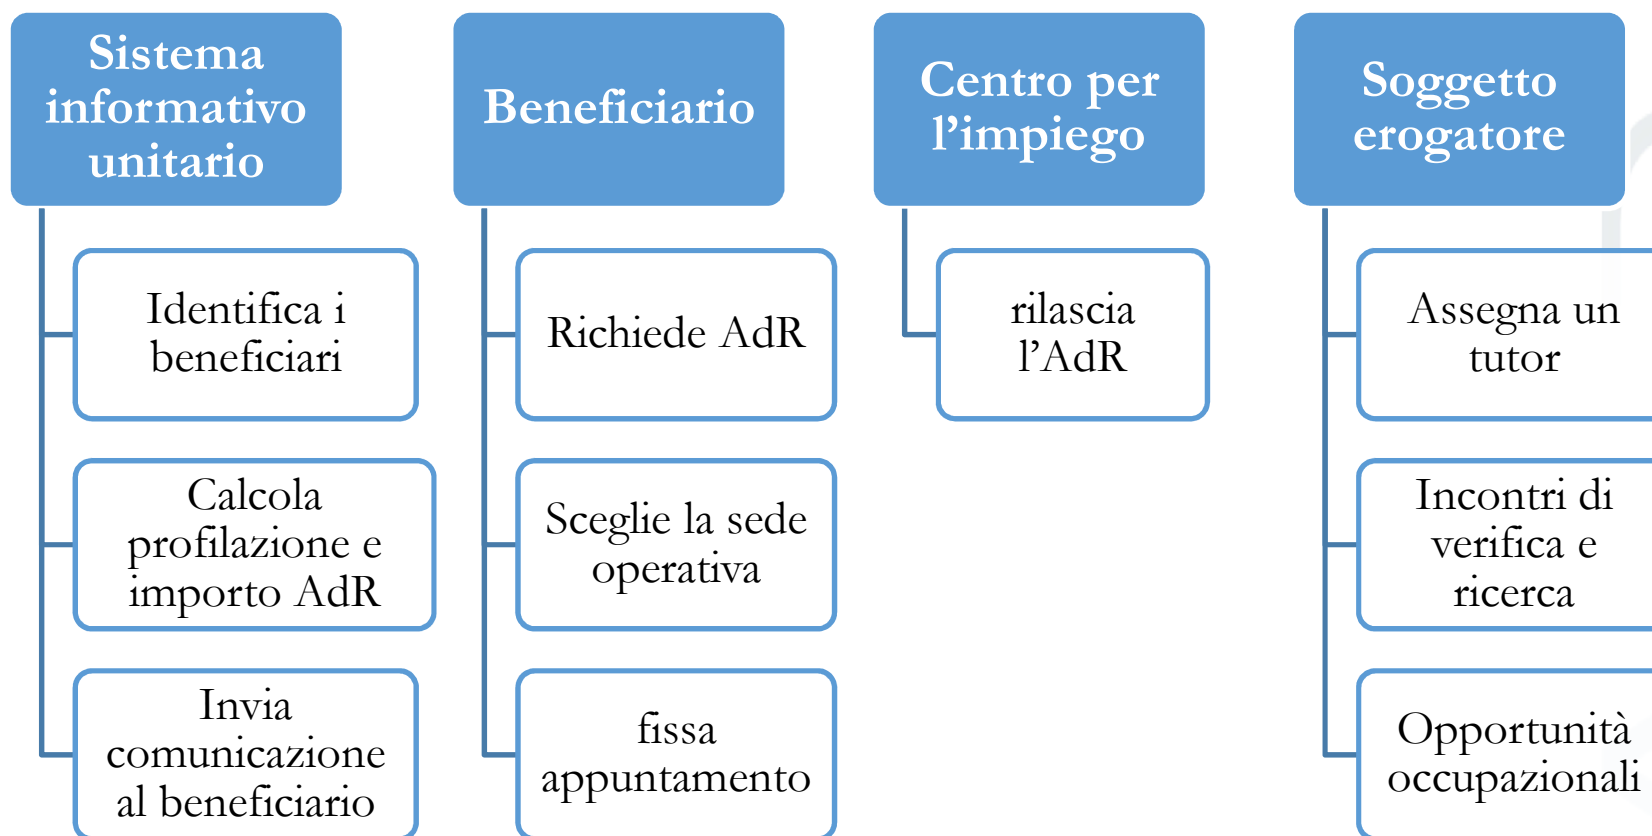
Sistema informativo unitario

Identifica i beneficiari

Calcola profilazione e importo AdR

Invia comunicazione al beneficiario

Beneficiario

Richiede AdR

Sceglie la sede operativa

fissa appuntamento

Centro per l'impiego

rilascia l'AdR

Soggetto erogatore

Assegna un tutor

Incontri di verifica e ricerca

Opportunità occupazionali